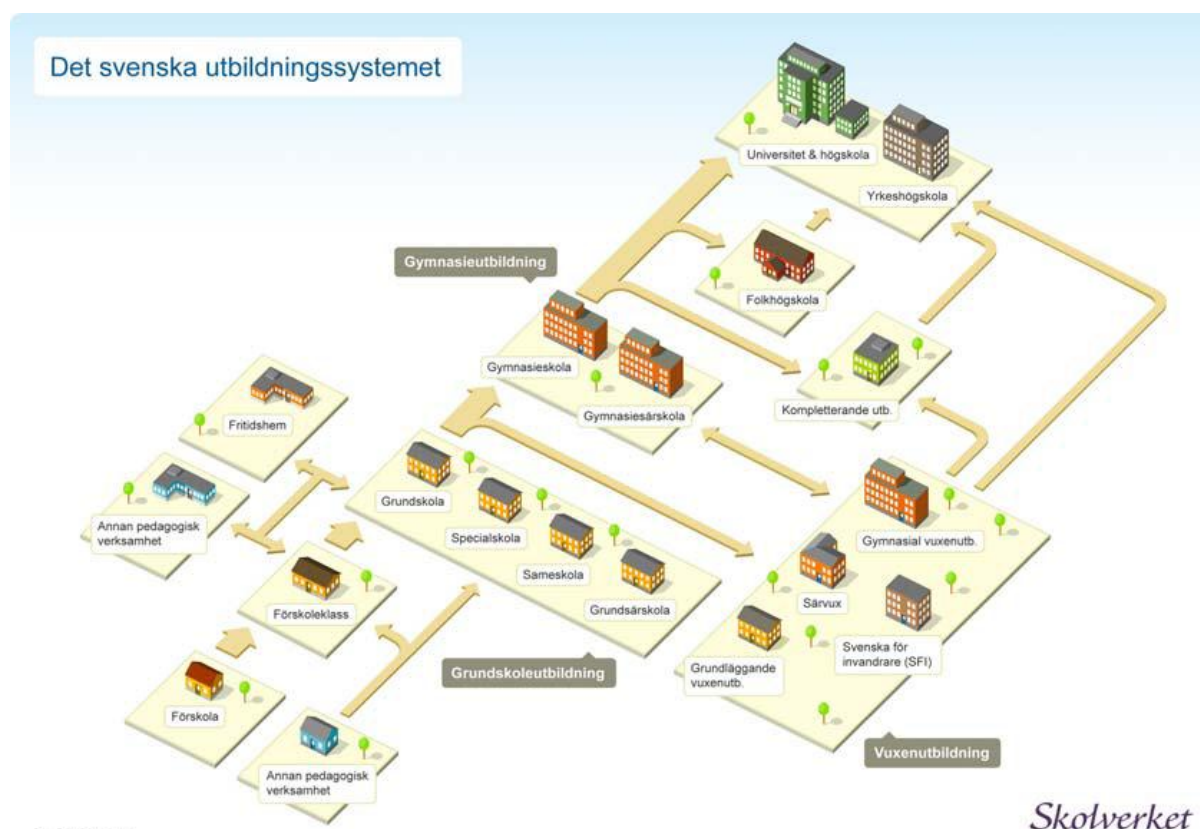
Det svenska utbildningssystemet

Universitet & högskola

Yrkeshögskola

Gymnasieutbildning

Folkhögskola

Gymnasieskola

Gymnasiesärskola

Kompletterande utb.

Fritidshem

Annan pedagogisk verksamhet

Grundskola

Specialskola

Sameskola

Grundsärskola

Gymnasial vuxenutb.

Särvux

Svenska för invandrare (SFI)

Grundläggande vuxenutb.

Förskoleklass

Förskola

Annan pedagogisk verksamhet

Grundskoleutbildning

Vuxenutbildning

Skolverket